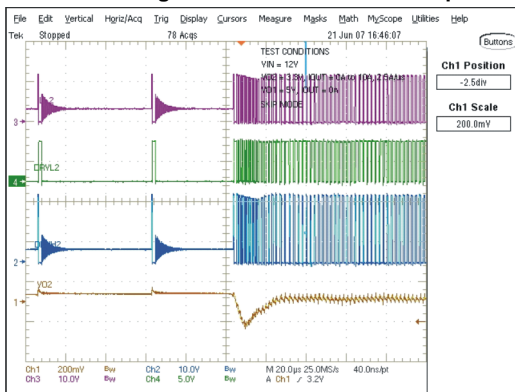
File Edit Vertical Horiz/Acq Trig Display Cursors Measure Masks Math MyScope Utilities Help

Tek Stopped 78 Acqs 21 Jun 07 16:46:07

Buttons

TEST CONDITIONS
VIN = 12V
VO2 = 3.3V, IOUT = 10A to 1.0A, 2.5A/µs
VO1 = 5V, IOUT = 0A
SKIP MODE

Ch1 Position
-2.5div

Ch1 Scale
200.0mV

DRVL2

DRVH2

VO2

Ch1 200mV BW Ch2 10.0V BW M 20.0µs 25.0MS/s 40.0ns/pt
Ch3 10.0V BW Ch4 5.0V BW A Ch1 ⁄ 3.2V